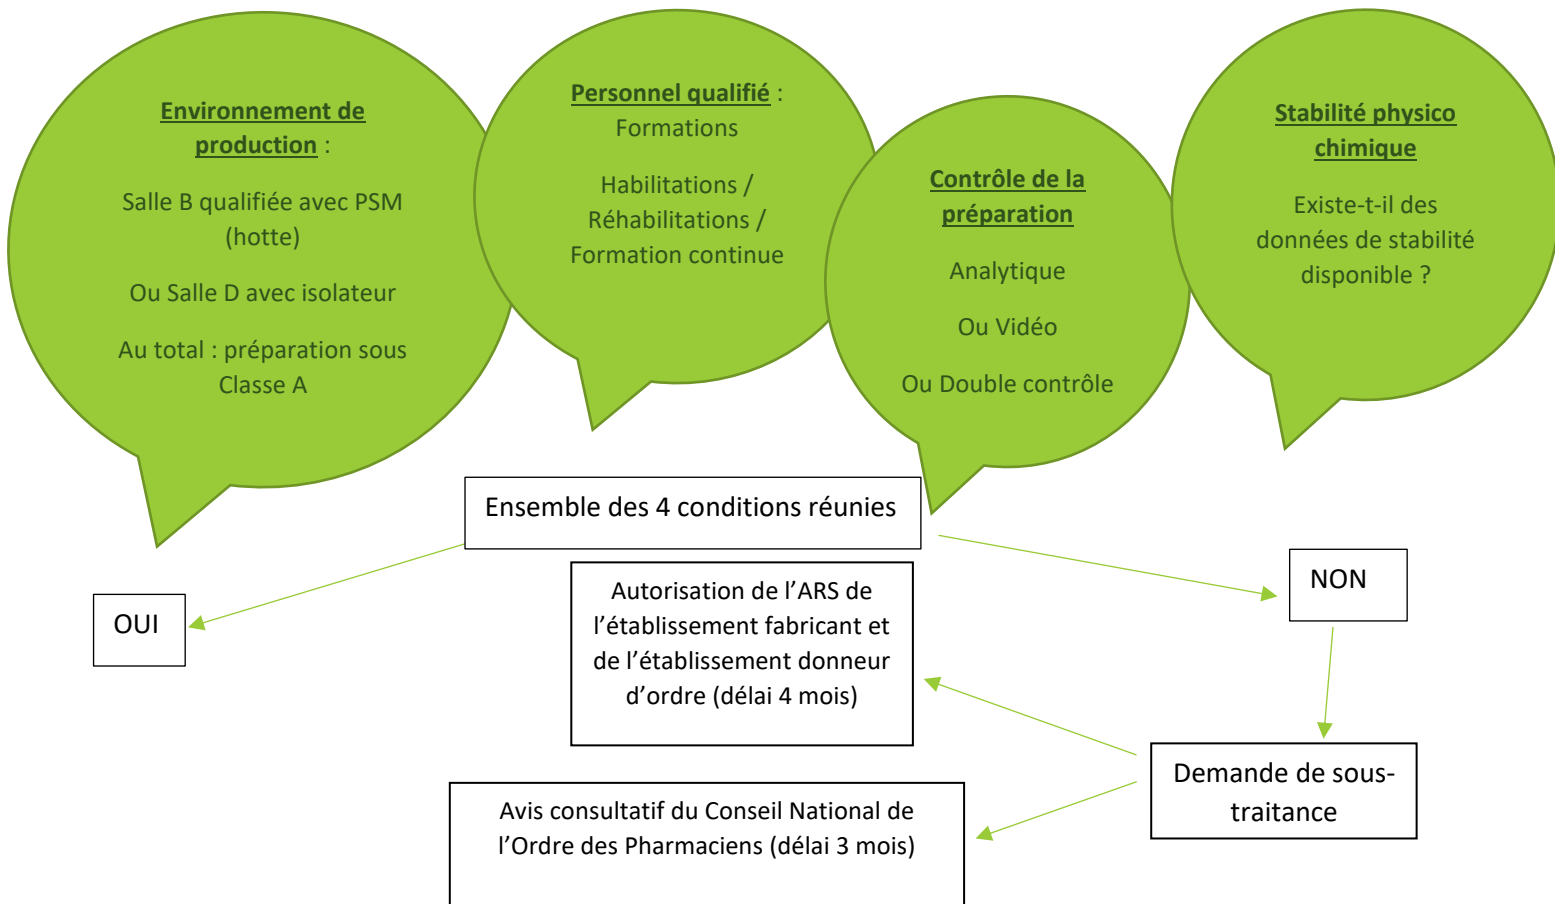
Environnement de production :

Salle B qualifiée avec PSM (hotte)

Ou Salle D avec isolateur

Au total : préparation sous Classe A

Personnel qualifié :

Formations

Habilitations / Réhabilitations / Formation continue

Contrôle de la préparation

Analytique

Ou Vidéo

Ou Double contrôle

Stabilité physico chimique

Existe-t-il des données de stabilité disponible ?

Ensemble des 4 conditions réunies

OUI

NON

Autorisation de l'ARS de l'établissement fabricant et de l'établissement donneur d'ordre (délai 4 mois)

Demande de sous-traitance

Avis consultatif du Conseil National de l'Ordre des Pharmaciens (délai 3 mois)